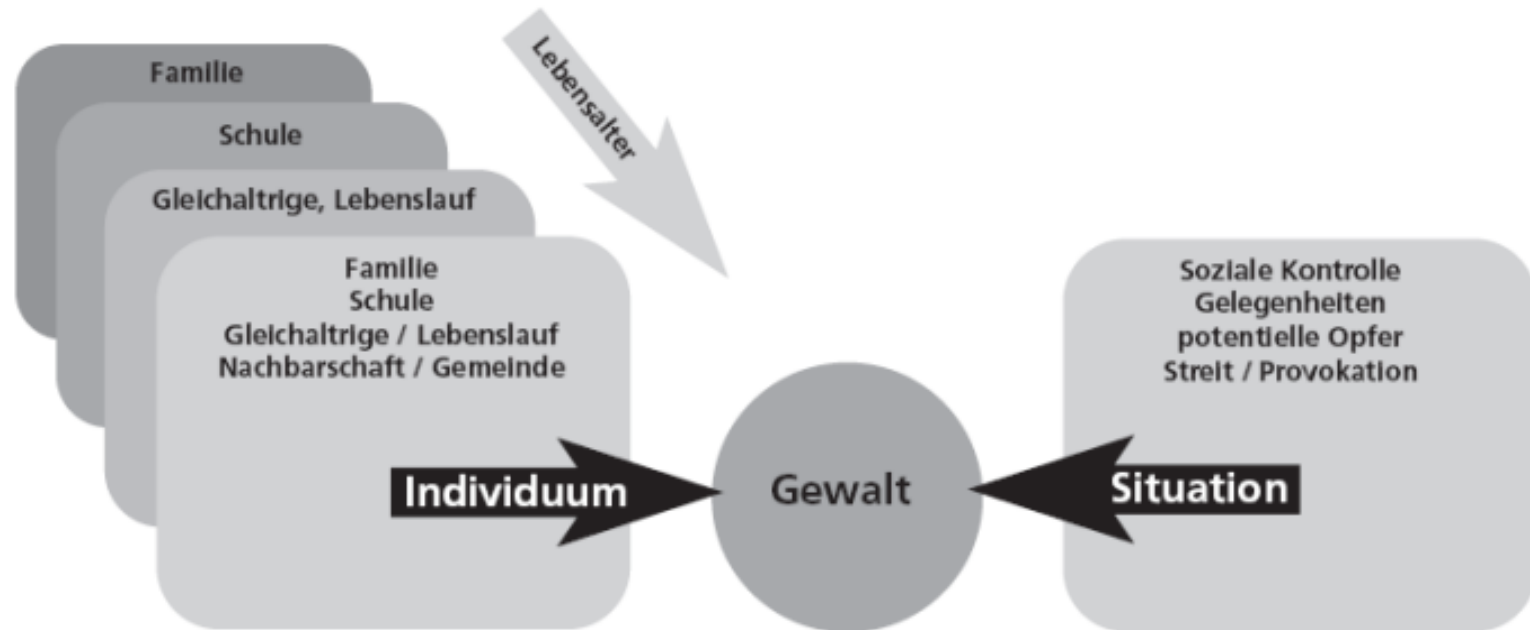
Familie

Schule

Gleichaltrige, Lebenslauf

Lebensalter

Familie
Schule
Gleichaltrige / Lebenslauf
Nachbarschaft / Gemeinde

Individuum

Gewalt

Soziale Kontrolle
Gelegenheiten
potentielle Opfer
Streit / Provokation

Situation